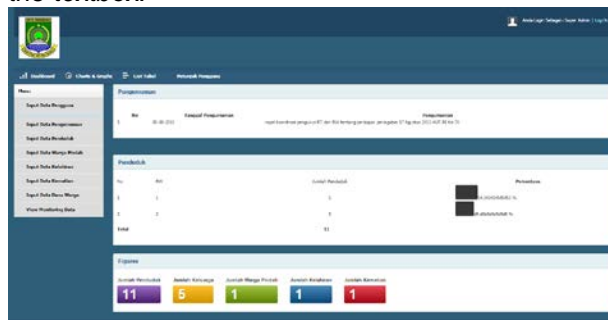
the context.

Anda Login Sebagai Super Admin | Log Out

Dashboard | Charts & Graphs | List Tabel | Petunjuk Pengguna

Menu
Input Data Pengguna
Input Data Pengumuman
Input Data Penduduk
Input Data Warga Pindah
Input Data Kelahiran
Input Data Kematian
Input Data Baru Warga
View Monitoring Data

Pengumuman

| No | Tanggal Pengumuman | Pengumuman |
|---|---|---|
| 1 | 16-08-2011 | rapat koordinasi pengurus RT dan RW tentang persiapan peringatan 17 Agustus 2011 HUT RI ke-70 |

Penduduk

| No | RW | Jumlah Penduduk | Persentase |
|---|---|---|---|
| 1 | 1 | 5 | 45.454545454545 % |
| 2 | 2 | 6 | 54.545454545455 % |
| Total | | 11 | |

Figures

Jumlah Penduduk 11 | Jumlah Keluarga 5 | Jumlah Warga Pindah 1 | Jumlah Kelahiran 1 | Jumlah Kematian 1